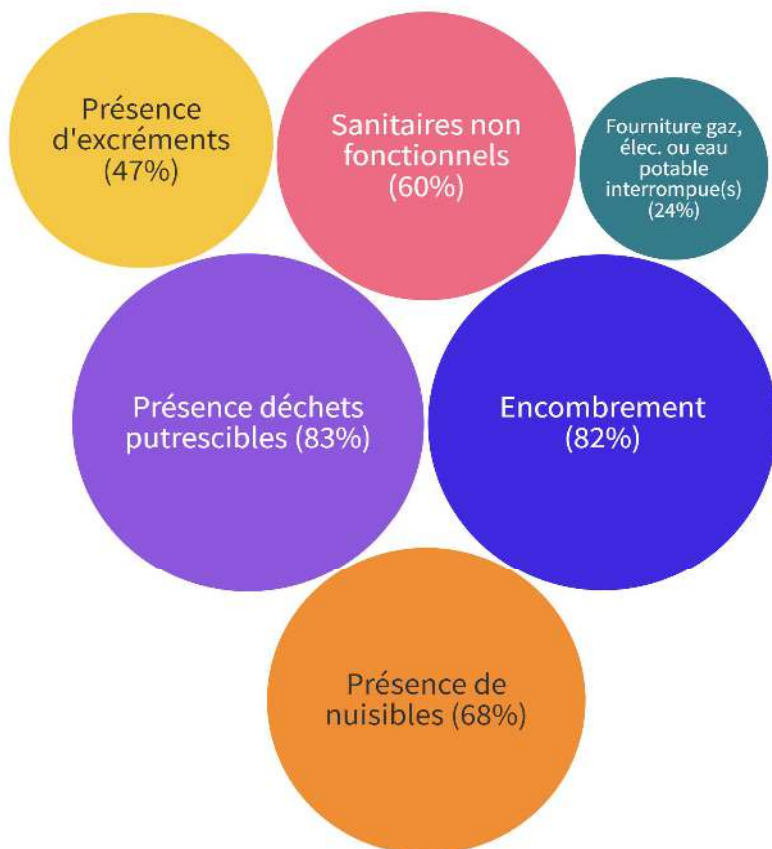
Présence d'excréments (47%)

Sanitaires non fonctionnels (60%)

Fourniture gaz, élec. ou eau potable interrompue(s) (24%)

Présence déchets putrescibles (83%)

Encombrement (82%)

Présence de nuisibles (68%)